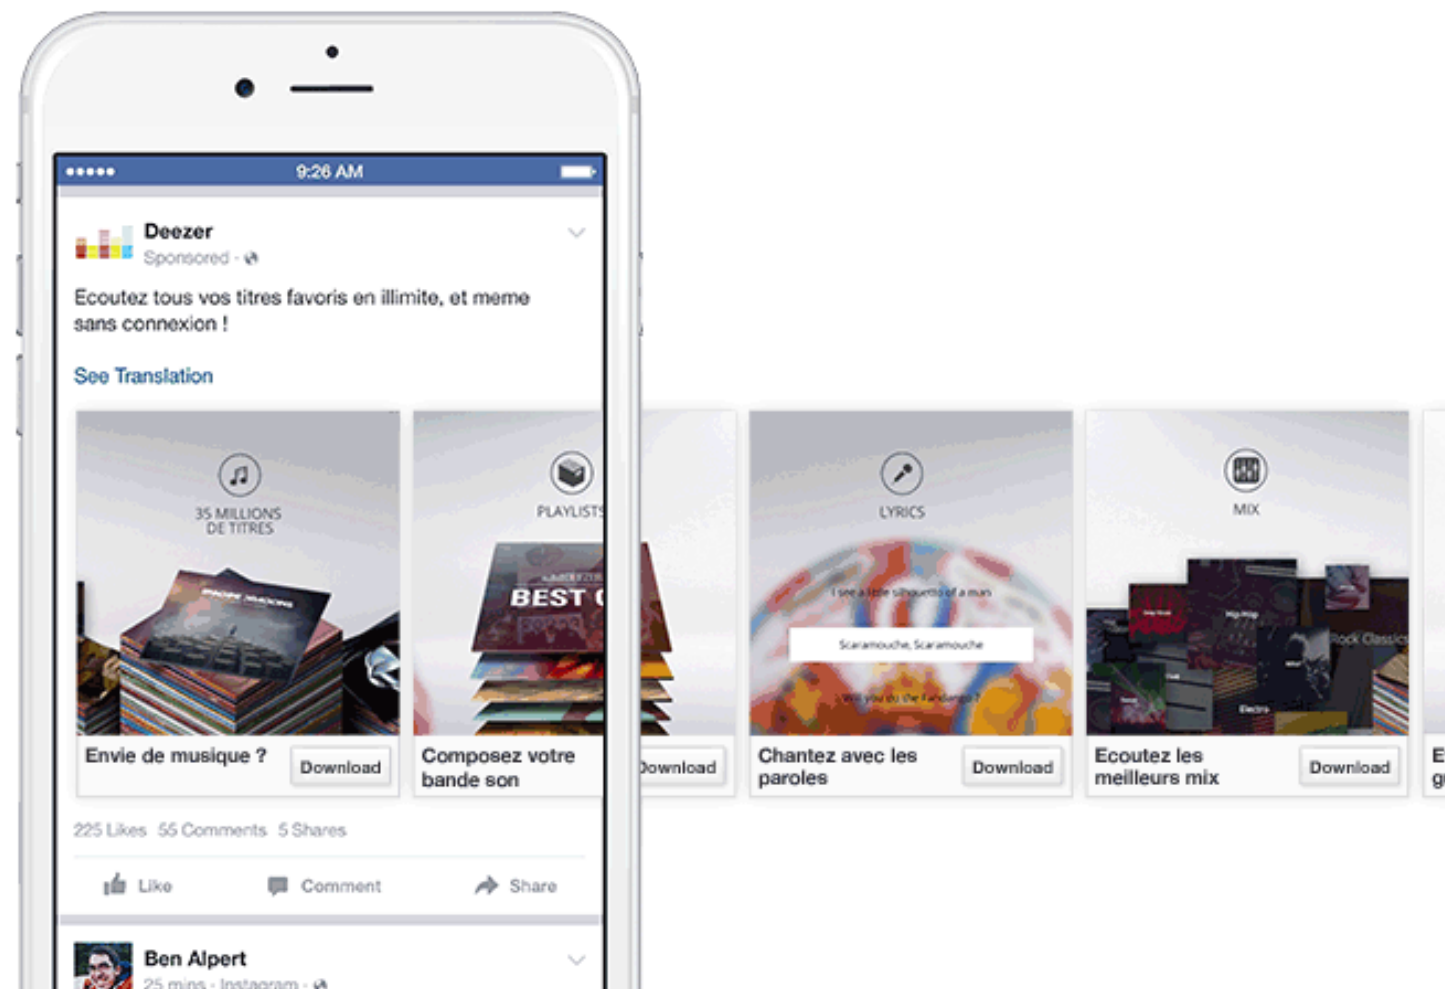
●●●●● 9:26 AM

Deezer
Sponsored ·

Ecoutez tous vos titres favoris en illimite, et meme sans connexion !

See Translation

35 MILLIONS DE TITRES

Envie de musique ?
Download

PLAYLISTS

BEST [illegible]

Composez votre bande son
Download

LYRICS

I see a little silhouetto of a man

Scaramouche, Scaramouche

Will you do the Fandango?

Chantez avec les paroles
Download

MIX

Hip Hop

Rock Classics

Electro

Ecoutez les meilleurs mix
Download

E
g

225 Likes 55 Comments 5 Shares

Like Comment Share

Ben Alpert
25 mins · Instagram ·